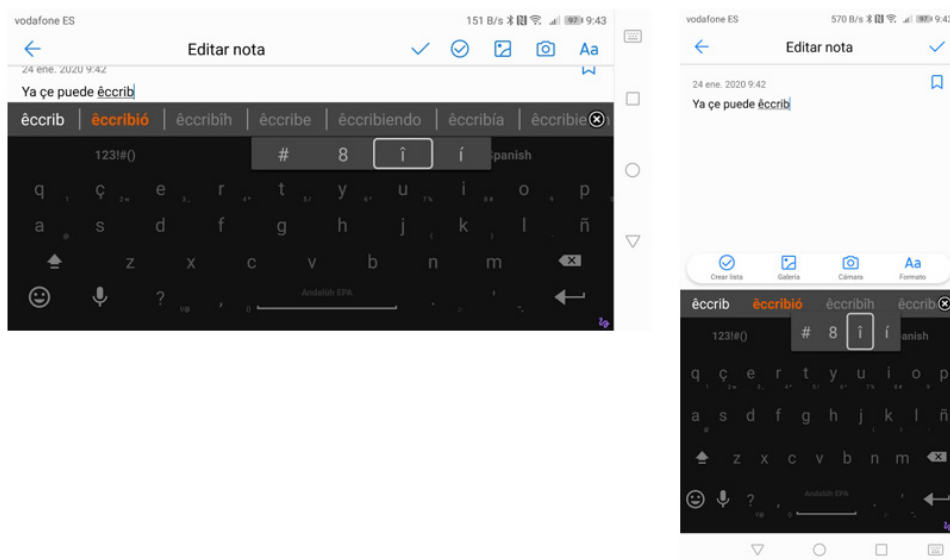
vodafone ES
151 B/s 9:43
Editar nota
Aa
24 ene. 2020 9:42
Ya çe puede êccrib
êccrib | êccribió | êccribîh | êccribe | êccribiendo | êccribía | êccribie
123!#()
# 8 î í
Spanish
q ç e r t y u i o p
a s d f g h j k l ñ
z x c v b n m
?
Andalûh EPA

vodafone ES
570 B/s 9:42
Editar nota
24 ene. 2020 9:42
Ya çe puede êccrib
Crear lista
Galería
Cámara
Aa
Formato
êccrib êccribió êccribîh êccrib
123!#()
# 8 î í
anish
q ç e r t y u i o p
a s d f g h j k l ñ
z x c v b n m
?
Andalûh EPA